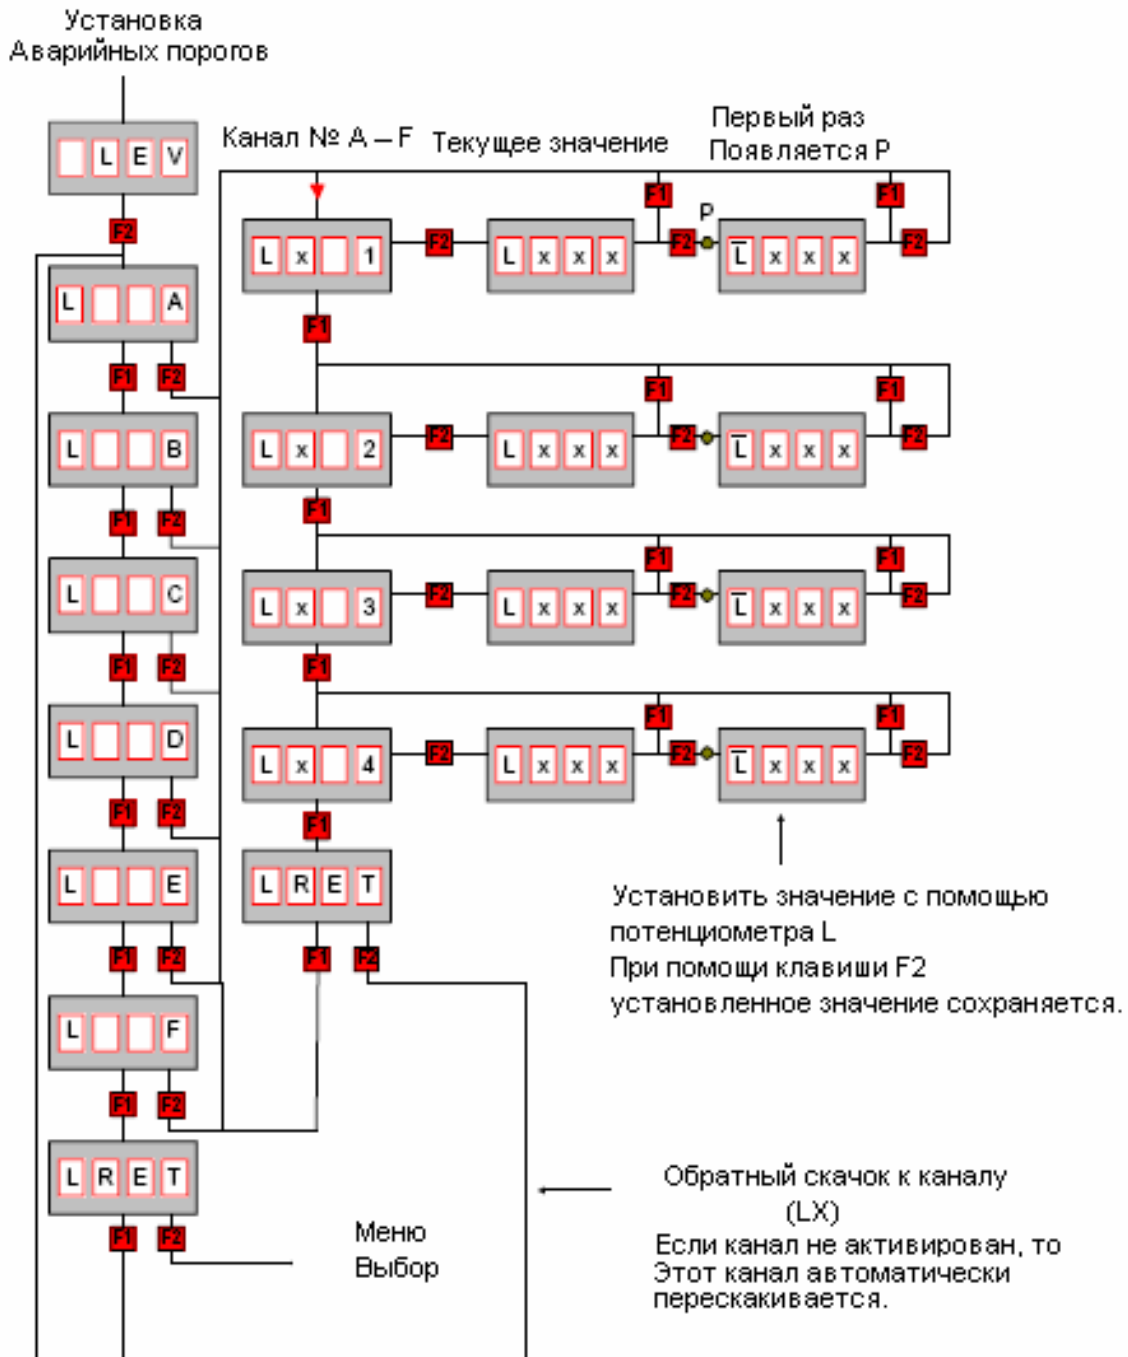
Установка
Аварийных порогов

L E V

F2

Канал № A – F

Текущее значение

Первый раз
Появляется P

P

L A
F1 F2
L B
F1 F2
L C
F1 F2
L D
F1 F2
L E
F1 F2
L F
F1 F2
L R E T
F1 F2

L x 1 F2 L x x x F1 F2 $\overline{L}$ x x x F1 F2
F1
L x 2 F2 L x x x F1 F2 $\overline{L}$ x x x F1 F2
F1
L x 3 F2 L x x x F1 F2 $\overline{L}$ x x x F1 F2
F1
L x 4 F2 L x x x F1 F2 $\overline{L}$ x x x F1 F2
F1
L R E T
F1 F2

Установить значение с помощью потенциометра L
При помощи клавиши F2 установленное значение сохраняется.

Обратный скачок к каналу
(LX)
Если канал не активирован, то Этот канал автоматически перескакивается.

Меню
Выбор